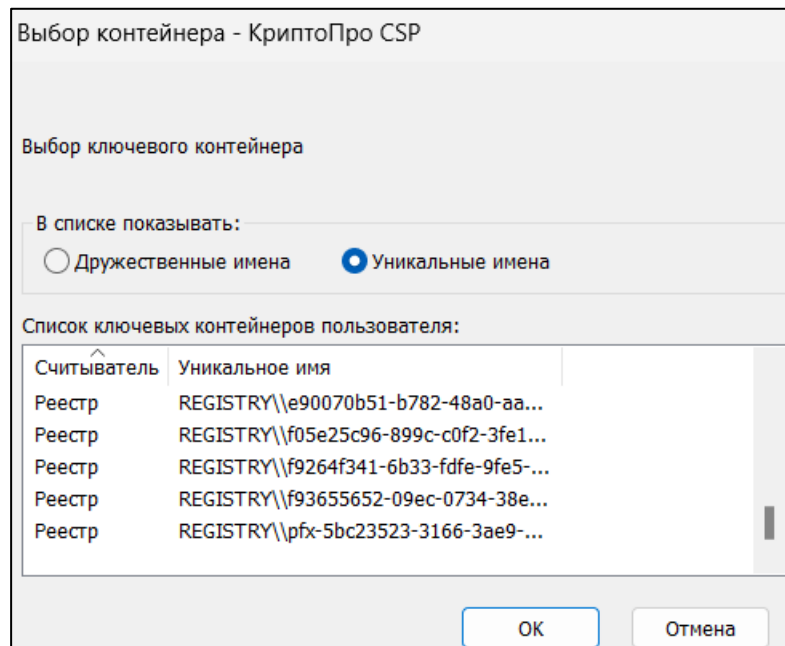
Выбор контейнера - КриптоПро CSP

Выбор ключевого контейнера

В списке показывать:

Дружественные имена

Уникальные имена

Список ключевых контейнеров пользователя:

| Считыватель | Уникальное имя |
|---|---|
| Реестр | REGISTRY\\e90070b51-b782-48a0-aa... |
| Реестр | REGISTRY\\f05e25c96-899c-c0f2-3fe1... |
| Реестр | REGISTRY\\f9264f341-6b33-fdfe-9fe5-... |
| Реестр | REGISTRY\\f93655652-09ec-0734-38e... |
| Реестр | REGISTRY\\pfx-5bc23523-3166-3ae9-... |

OK

Отмена